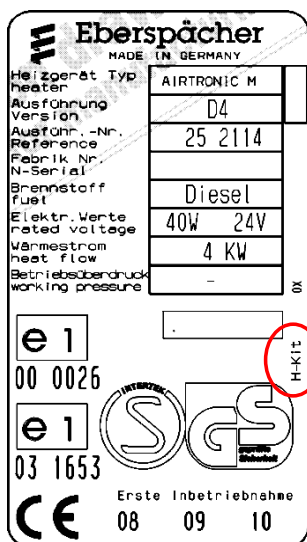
Eberspächer
MADE IN GERMANY

| | |
|---|---|
| Heizgerät Typ heater | AIRTRONIC M |
| Ausführung Version | D4 |
| Ausführ.-Nr. Reference | 25 2114 |
| Fabrik Nr. N-Serial | |
| Brennstoff fuel | Diesel |
| Elektr. Werte rated voltage | 40W 24V |
| Wärmestrom heat flow | 4 KW |
| Betriebsüberdruck working pressure | – |

0X

.

H-Kit

e 1
00 0026

e 1
03 1653

INTERTEK

geprüfte Sicherheit

CE

Erste Inbetriebnahme
08 09 10